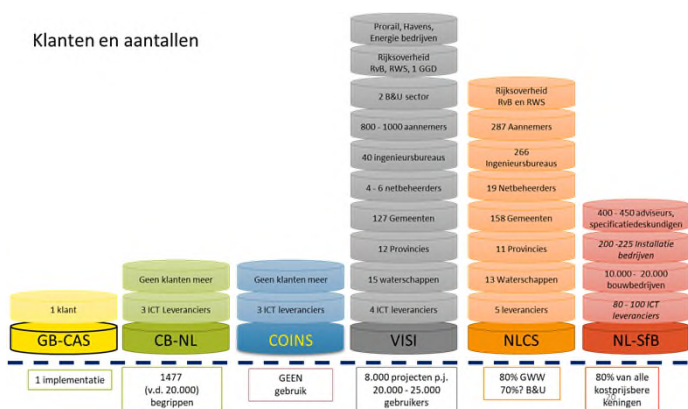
Klanten en aantallen

1 klant
GB-CAS
1 implementatie

Geen klanten meer
3 ICT Leveranciers
CB-NL
1477 (v.d. 20.000) begrippen

Geen klanten meer
3 ICT leveranciers
COINS
GEEN gebruik

Prorail, Havens, Energie bedrijven
Rijksoverheid RvB, RWS, 1 GGD
2 B&U sector
800 - 1000 aannemers
40 ingenieursbureaus
4 - 6 netbeheerders
127 Gemeenten
12 Provincies
15 waterschappen
4 ICT leveranciers
VISI
8.000 projecten p.j. 20.000 - 25.000 gebruikers

Rijksoverheid RvB en RWS
287 Aannemers
266 Ingenieursbureaus
19 Netbeheerders
158 Gemeenten
11 Provincies
13 Waterschappen
5 leveranciers
NLCS
80% GWW 70%? B&U

400 - 450 adviseurs, specificatiedeskundigen
200 -225 Installatie bedrijven
10.000 - 20.000 bouwbedrijven
80 - 100 ICT leveranciers
NL-SfB
80% van alle kostprijsbere keningen